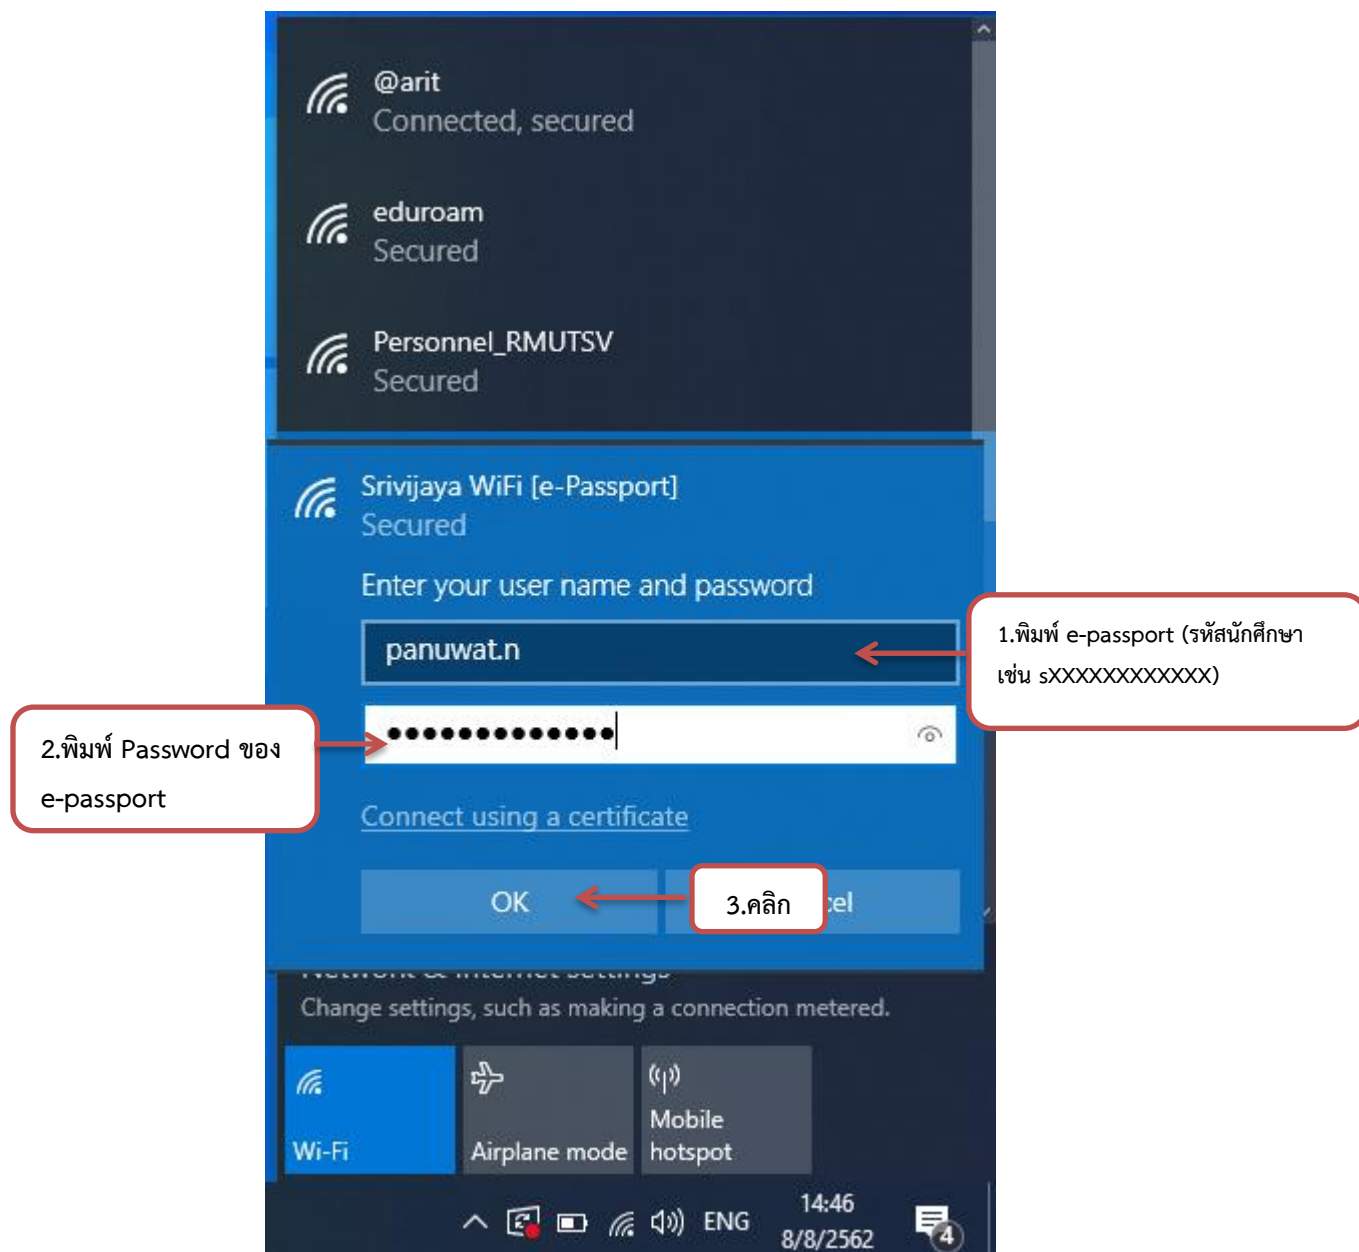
@arit
Connected, secured

eduroam
Secured

Personnel_RMUTSV
Secured

Srivijaya WiFi [e-Passport]
Secured

Enter your user name and password

panuwat.n

1.พิมพ์ e-passport (รหัสนักศึกษา เช่น sXXXXXXXXXXXX)

••••••••••••••

2.พิมพ์ Password ของ e-passport

Connect using a certificate

OK

3.คลิก

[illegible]cel

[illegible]

Change settings, such as making a connection metered.

Wi-Fi

Airplane mode

Mobile hotspot

ENG

14:46
8/8/2562

4